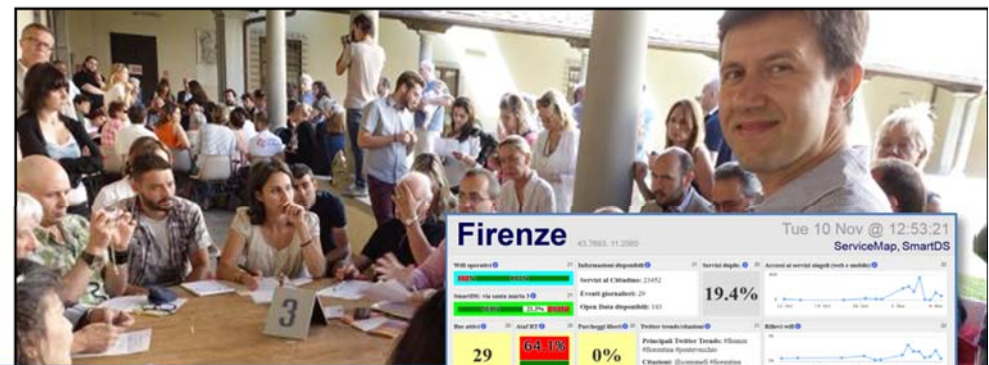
3

Firenze 43.7693, 11.2580 Tue 10 Nov @ 12:53:21
ServiceMap, SmartDS

Wifi operativi
SmartDS: via santa marta 3
Informazioni disponibili
Servizi al Cittadino: 23452
Eventi giornalieri: 29
Open Data disponibili: 143
Servizi duplic.
19.4%
Accessi ai servizi singoli (web e mobile)
Bus attivi
29
AtaF RT
64.1%
Parcheggi liberi
0%
Twitter trends/citazioni
Principali Twitter Trends: #firenze #fiorentina #pontevecchio
Citazioni: @comunefi #firenze
Rilievi wifi